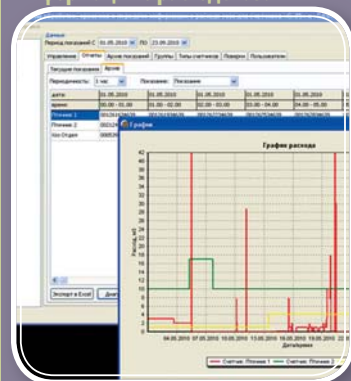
Данные
Период показаний С 01.05.2010 ПО 23.09.2010
Управление Отчеты Архив показаний Группы Типы счетчиков Поверки Пользователи
Текущие показания Архив
Периодичность: 1 час Показание: Показание
| дата | 01.05.2010 | 01.05.2010 | 01.05.2010 | 01.05.2010 | 01.05.2010 |
|---|---|---|---|---|---|
| время | 00:00 - 01:00 | 01:00 - 02:00 | 02:00 - 03:00 | 03:00 - 04:00 | 04:00 - 05:00 |
| Птичник 1 | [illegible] | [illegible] | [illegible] | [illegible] | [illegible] |
| Птичник 2 | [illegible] | | | | |
| Хоз Отдел | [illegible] | | | | |

График
График расхода
42
40
38
36
34
32
30
28
26
24
22
20
18
16
14
12
10
8
6
4
2
0
Расход, м3
04.05.2010 07.05.2010 10.05.2010 13.05.2010 16.05.2010 19.05.2010 22.0
Дата/время
Счетчик: Птичник 1 Счетчик: Птичник 2
Экспорт в Excel